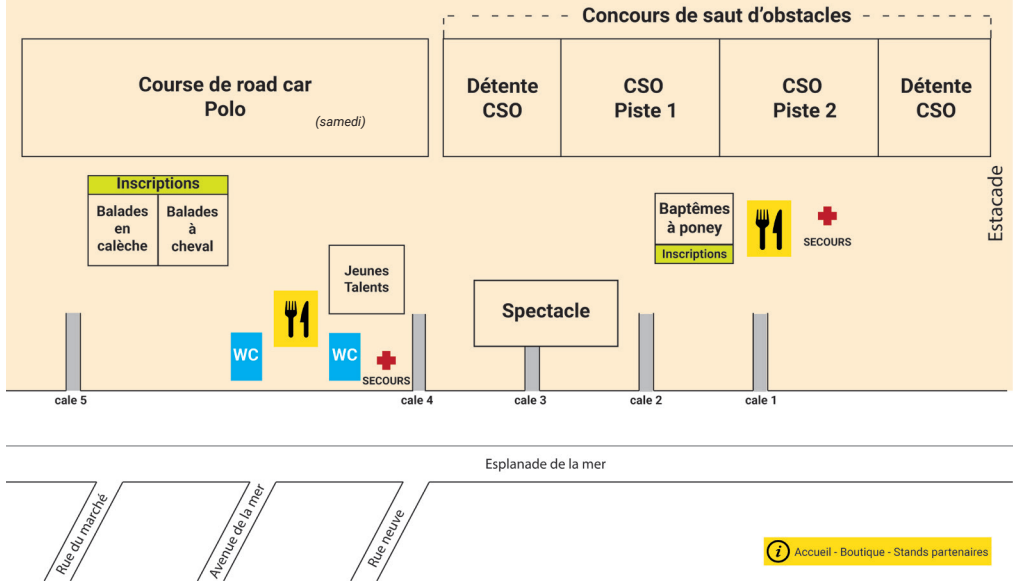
Concours de saut d'obstacles

Course de road car
Polo
(samedi)

Détente CSO

CSO Piste 1

CSO Piste 2

Détente CSO

Inscriptions

Balades en calèche

Balades à cheval

Baptêmes à poney

Inscriptions

SECOURS

Estacade

Jeunes Talents

Spectacle

WC

WC

SECOURS

cale 5

cale 4

cale 3

cale 2

cale 1

Esplanade de la mer

Rue du marché

Avenue de la mer

Rue neuve

i Accueil - Boutique - Stands partenaires